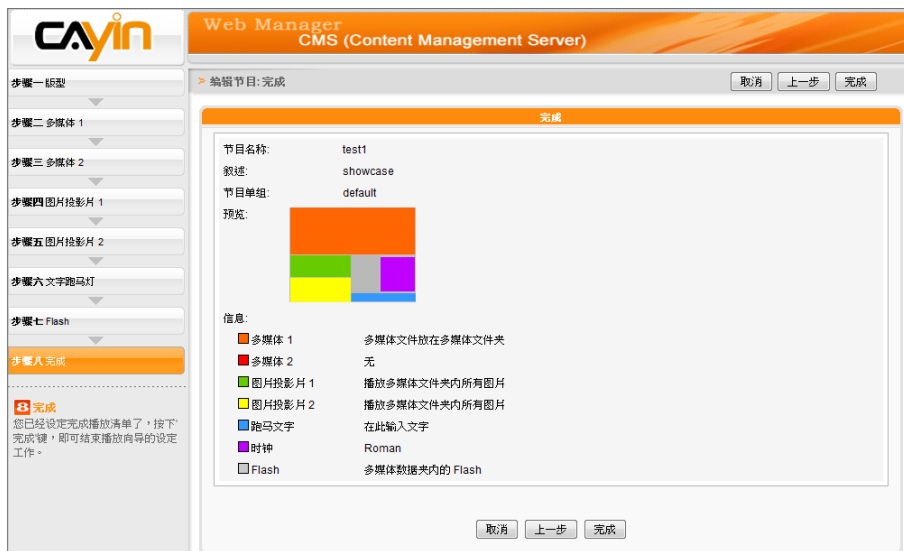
CAYIN

Web Manager
CMS (Content Management Server)

步骤一 版型
步骤二 多媒体 1
步骤三 多媒体 2
步骤四 图片投影片 1
步骤五 图片投影片 2
步骤六 文字跑马灯
步骤七 Flash
步骤八 完成

8 完成
您已经设定完成播放清单了，按下'完成'键，即可结束播放向导的设定工作。

> 编辑节目: 完成

取消 上一步 完成

完成

节目名称: test1
叙述: showcase
节目单组: default
预览:

信息:

| | |
|---|---|
| 多媒体 1 | 多媒体文件放在多媒体文件夹 |
| 多媒体 2 | 无 |
| 图片投影片 1 | 播放多媒体文件夹内所有图片 |
| 图片投影片 2 | 播放多媒体文件夹内所有图片 |
| 跑马文字 | 在此输入文字 |
| 时钟 | Roman |
| Flash | 多媒体数据夹内的 Flash |

取消 上一步 完成